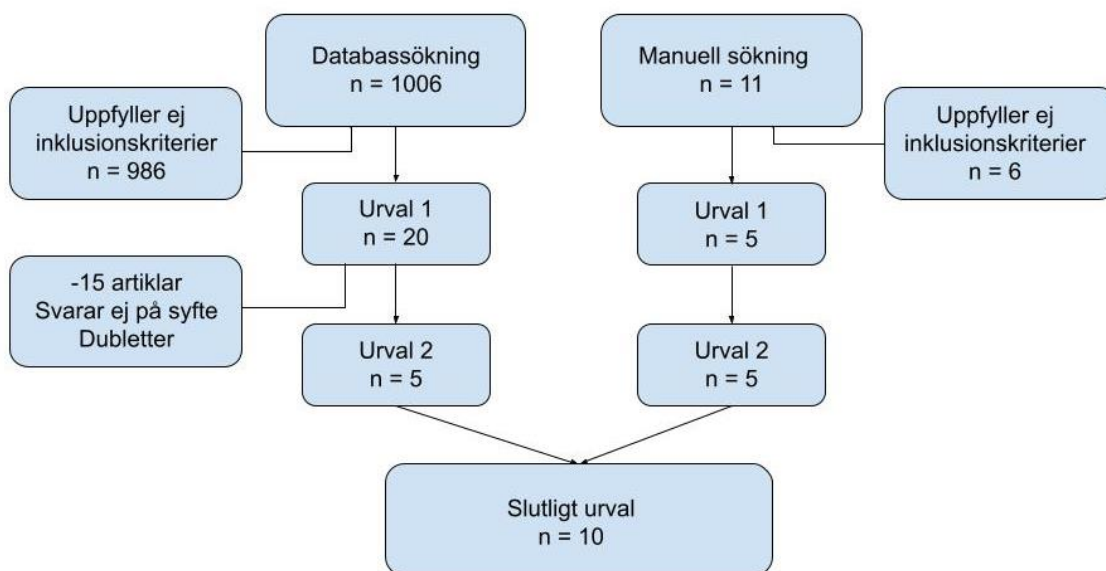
Databassökning
n = 1006

Manuell sökning
n = 11

Uppfyller ej inklusionskriterier
n = 986

Uppfyller ej inklusionskriterier
n = 6

Urval 1
n = 20

Urval 1
n = 5

-15 artiklar
Svarar ej på syfte
Dubletter

Urval 2
n = 5

Urval 2
n = 5

Slutligt urval
n = 10